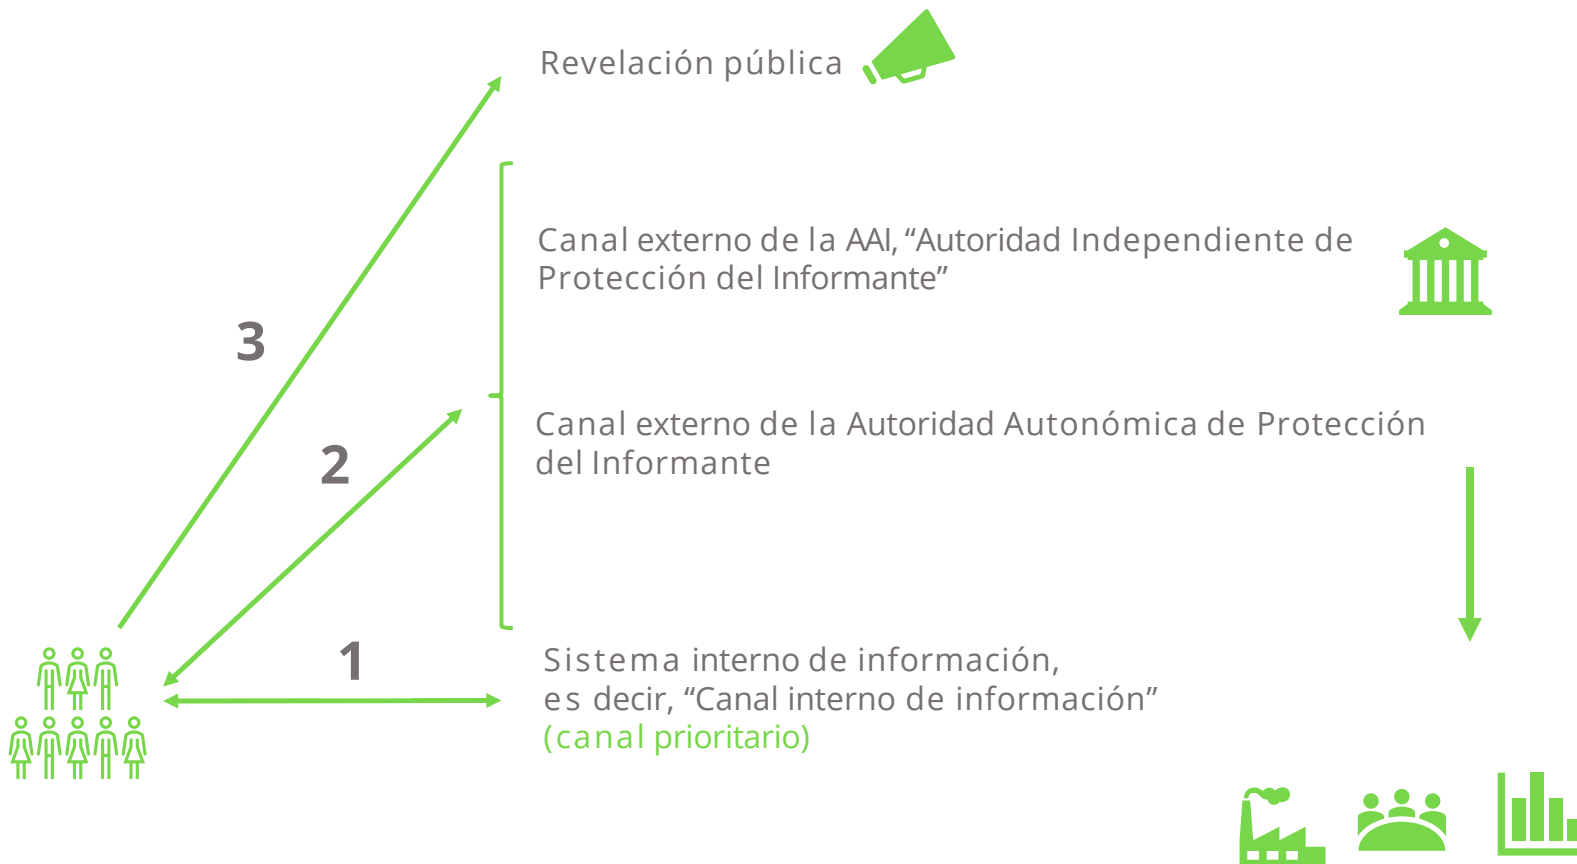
Revelación pública

Canal externo de la AAI, “Autoridad Independiente de Protección del Informante”

3

Canal externo de la Autoridad Autonómica de Protección del Informante

2

1

Sistema interno de información, es decir, “Canal interno de información” (canal prioritario)